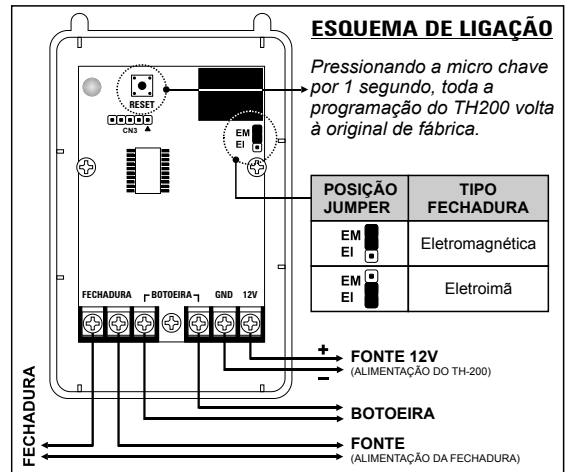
ESQUEMA DE LIGAÇÃO

Pressionando a micro chave por 1 segundo, toda a programação do TH200 volta à original de fábrica.

RESET

CN3

EM
EI

| POSIÇÃO JUMPER | TIPO FECHADURA |
|---|---|
| EM EI | Eletromagnética |
| EM EI | Eletroimã |

FECHADURA BOTOEIRA GND 12V

+ FONTE 12V
(ALIMENTAÇÃO DO TH-200)
–

BOTOEIRA

FONTE
(ALIMENTAÇÃO DA FECHADURA)

FECHADURA